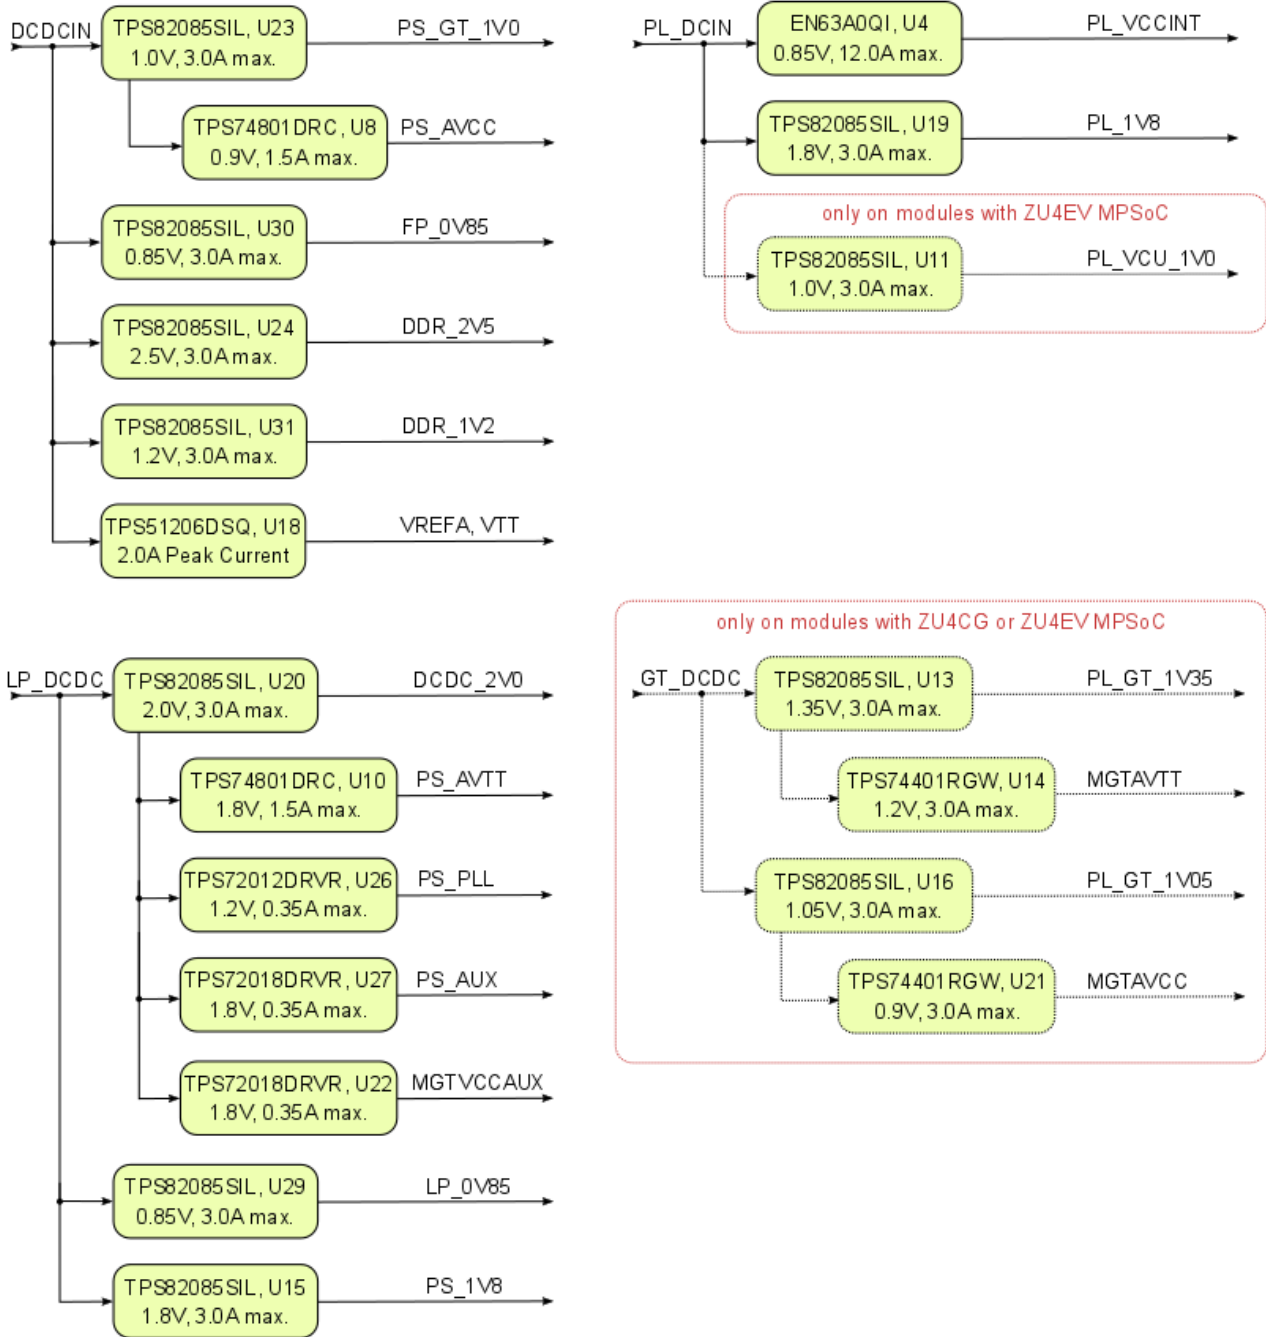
DCDCIN
TPS82085SIL, U23
1.0V, 3.0A max.
PS_GT_1V0

TPS74801DRC, U8
0.9V, 1.5A max.
PS_AVCC

TPS82085SIL, U30
0.85V, 3.0A max.
FP_0V85

TPS82085SIL, U24
2.5V, 3.0A max.
DDR_2V5

TPS82085SIL, U31
1.2V, 3.0A max.
DDR_1V2

TPS51206DSQ, U18
2.0A Peak Current
VREFA, VTT

PL_DCIN
EN63A0QI, U4
0.85V, 12.0A max.
PL_VCCINT

TPS82085SIL, U19
1.8V, 3.0A max.
PL_1V8

only on modules with ZU4EV MPSoC
TPS82085SIL, U11
1.0V, 3.0A max.
PL_VCU_1V0

LP_DCDC
TPS82085SIL, U20
2.0V, 3.0A max.
DCDC_2V0

TPS74801DRC, U10
1.8V, 1.5A max.
PS_AVTT

TPS72012DRVR, U26
1.2V, 0.35A max.
PS_PLL

TPS72018DRVR, U27
1.8V, 0.35A max.
PS_AUX

TPS72018DRVR, U22
1.8V, 0.35A max.
MGTVCCAUX

TPS82085SIL, U29
0.85V, 3.0A max.
LP_0V85

TPS82085SIL, U15
1.8V, 3.0A max.
PS_1V8

only on modules with ZU4CG or ZU4EV MPSoC
GT_DCDC
TPS82085SIL, U13
1.35V, 3.0A max.
PL_GT_1V35

TPS74401RGW, U14
1.2V, 3.0A max.
MGTAVTT

TPS82085SIL, U16
1.05V, 3.0A max.
PL_GT_1V05

TPS74401RGW, U21
0.9V, 3.0A max.
MGTAVCC